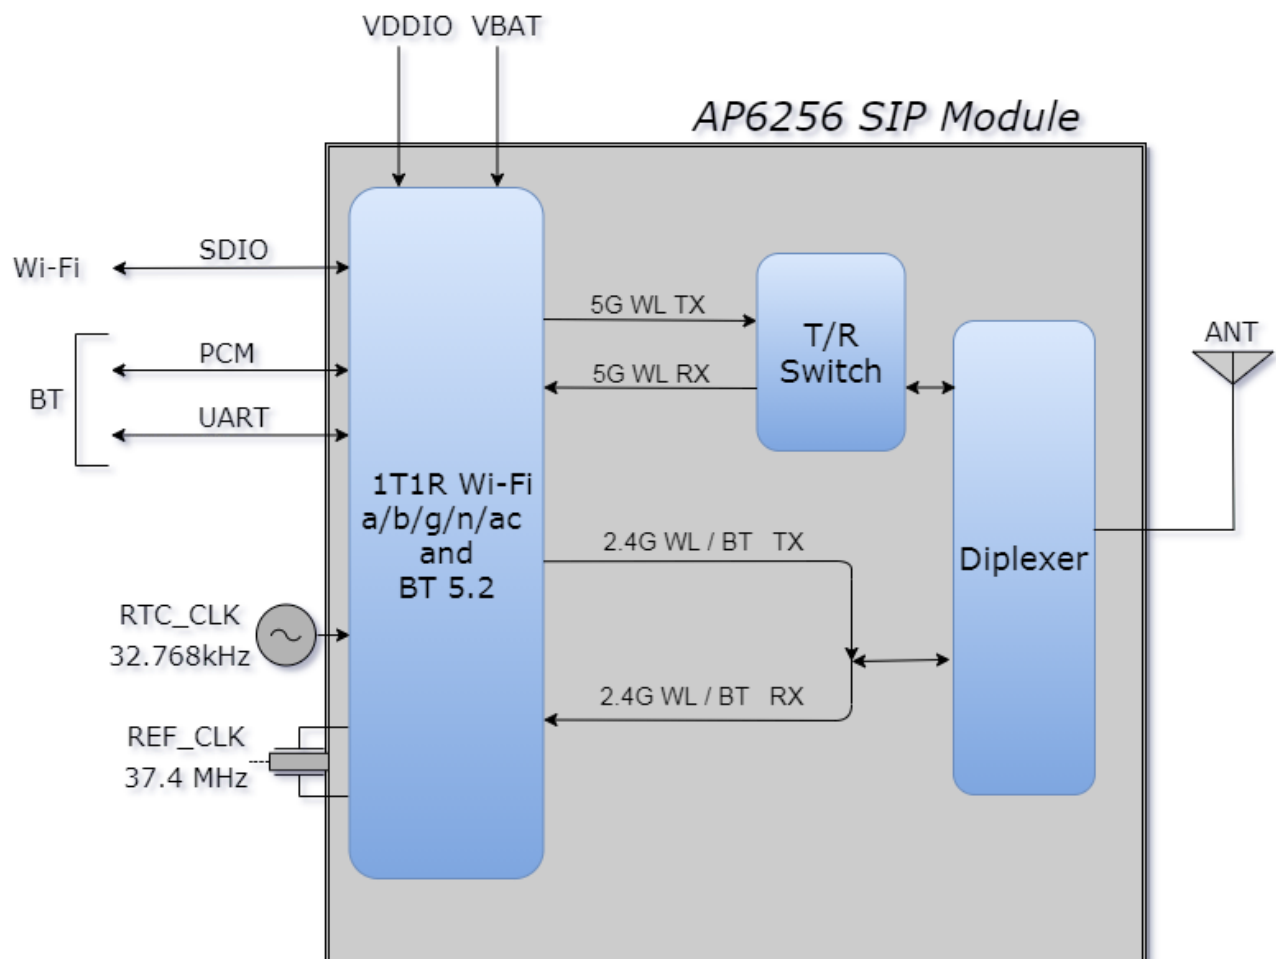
VDDIO VBAT

AP6256 SIP Module

Wi-Fi

SDIO

BT

PCM

UART

1T1R Wi-Fi a/b/g/n/ac and BT 5.2

5G WL TX

5G WL RX

T/R Switch

Diplexer

ANT

2.4G WL / BT TX

2.4G WL / BT RX

RTC_CLK 32.768kHz

REF_CLK 37.4 MHz